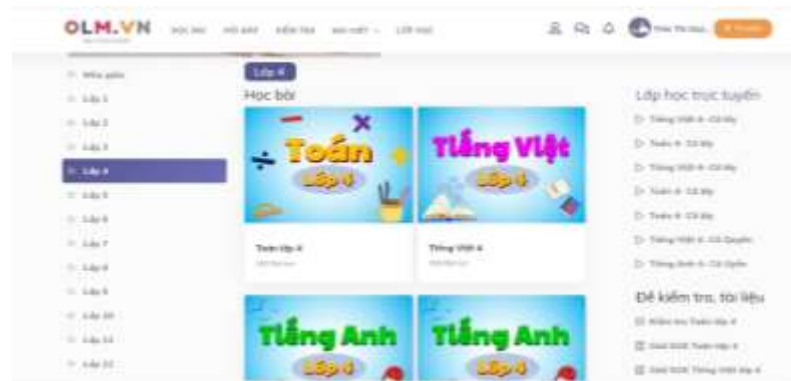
OLM.VN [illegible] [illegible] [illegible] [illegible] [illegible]

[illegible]

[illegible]

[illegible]

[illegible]

Lớp 4

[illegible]

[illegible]

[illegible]

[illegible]

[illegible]

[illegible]

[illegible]

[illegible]

Lớp 4

Học bài

Toán Lớp 4

Tiếng Việt Lớp 4

Toán lớp 4

Tiếng Việt 4

Tiếng Anh Lớp 4

Tiếng Anh Lớp 4

Lớp học trực tuyến

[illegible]

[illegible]

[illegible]

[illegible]

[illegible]

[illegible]

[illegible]

Đề kiểm tra, tài liệu

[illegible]

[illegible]

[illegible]